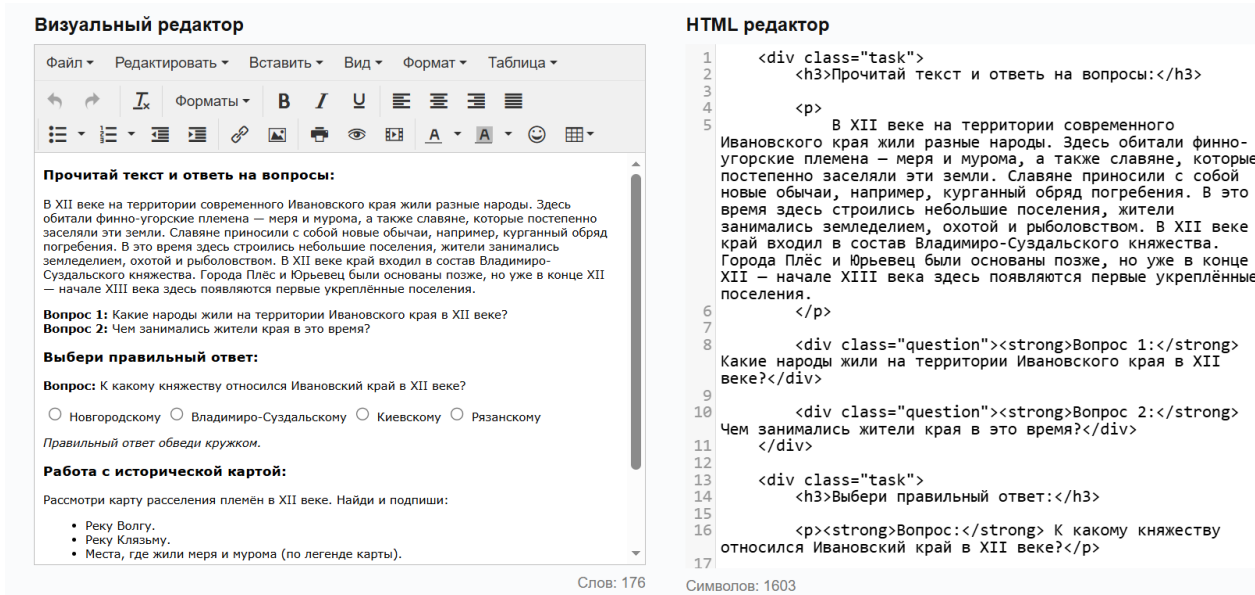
Визуальный редактор

Файл ▾ Редактировать ▾ Вставить ▾ Вид ▾ Формат ▾ Таблица ▾

Форматы ▾ B I U

**Прочитай текст и ответь на вопросы:**

В XII веке на территории современного Ивановского края жили разные народы. Здесь обитали финно-угорские племена — меря и мурома, а также славяне, которые постепенно заселяли эти земли. Славяне приносили с собой новые обычаи, например, курганный обряд погребения. В это время здесь строились небольшие поселения, жители занимались земледелием, охотой и рыболовством. В XII веке край входил в состав Владимиро-Суздальского княжества. Города Плёс и Юрьевец были основаны позже, но уже в конце XII — начале XIII века здесь появляются первые укреплённые поселения.

**Вопрос 1:** Какие народы жили на территории Ивановского края в XII веке?
**Вопрос 2:** Чем занимались жители края в это время?

**Выбери правильный ответ:**

**Вопрос:** К какому княжеству относился Ивановский край в XII веке?

○ Новгородскому ○ Владимиро-Суздальскому ○ Киевскому ○ Рязанскому

*Правильный ответ обведи кружком.*

**Работа с исторической картой:**

Рассмотри карту расселения племён в XII веке. Найди и подпиши:

• Реку Волгу.
• Реку Клязьму.
• Места, где жили меря и мурома (по легенде карты).

Слов: 176

HTML редактор

1 <div class="task">
2 <h3>Прочитай текст и ответь на вопросы:</h3>
3
4 <p>
5 В XII веке на территории современного Ивановского края жили разные народы. Здесь обитали финно-угорские племена — меря и мурома, а также славяне, которые постепенно заселяли эти земли. Славяне приносили с собой новые обычаи, например, курганный обряд погребения. В это время здесь строились небольшие поселения, жители занимались земледелием, охотой и рыболовством. В XII веке край входил в состав Владимиро-Суздальского княжества. Города Плёс и Юрьевец были основаны позже, но уже в конце XII — начале XIII века здесь появляются первые укреплённые поселения.
6 </p>
7
8 <div class="question"><strong>Вопрос 1:</strong> Какие народы жили на территории Ивановского края в XII веке?</div>
9
10 <div class="question"><strong>Вопрос 2:</strong> Чем занимались жители края в это время?</div>
11 </div>
12
13 <div class="task">
14 <h3>Выбери правильный ответ:</h3>
15
16 <p><strong>Вопрос:</strong> К какому княжеству относился Ивановский край в XII веке?</p>
17

Символов: 1603